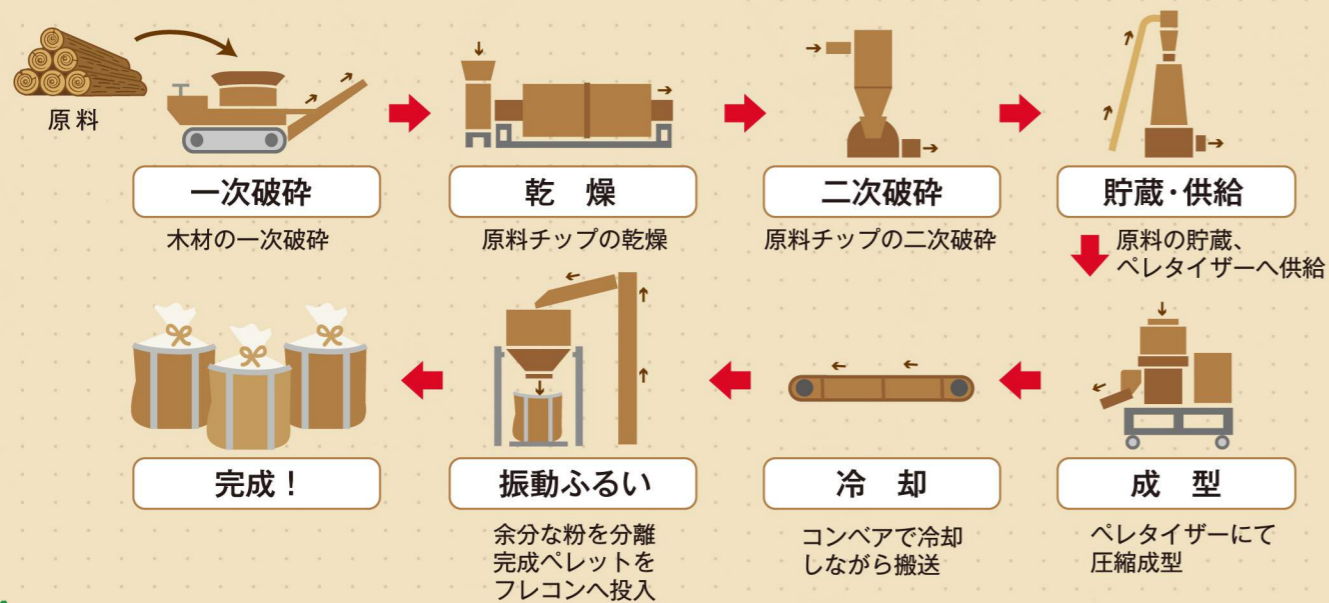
原料

一次破砕

木材の一次破砕

乾　燥

原料チップの乾燥

二次破砕

原料チップの二次破砕

貯蔵・供給

原料の貯蔵、ペレタイザーへ供給

成　型

ペレタイザーにて圧縮成型

冷　却

コンベアで冷却しながら搬送

振動ふるい

余分な粉を分離完成ペレットをフレコンへ投入

完成！